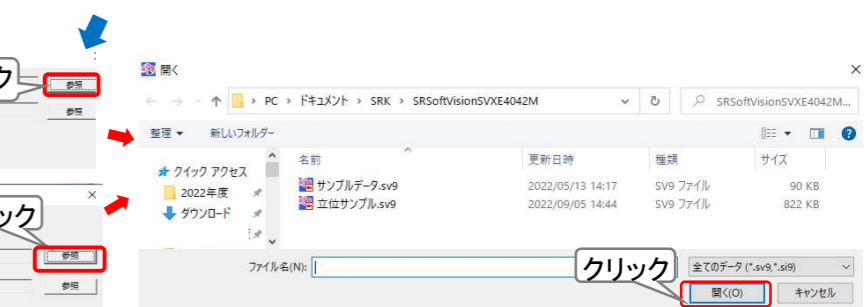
ク
参照
参照
ック
参照
参照
開く
PC > ドキュメント > SRK > SRSoftVisionSVXE4042M
SRSoftVisionSVXE4042M...
整理
新しいフォルダー
クイック アクセス
2022年度
ダウンロード
名前
更新日時
種類
サイズ
サンプルデータ.sv9
2022/05/13 14:17
SV9 ファイル
90 KB
立位サンプル.sv9
2022/09/05 14:44
SV9 ファイル
822 KB
ファイル名(N):
全てのデータ (*.sv9,*.si9)
クリック
開く(O)
キャンセル